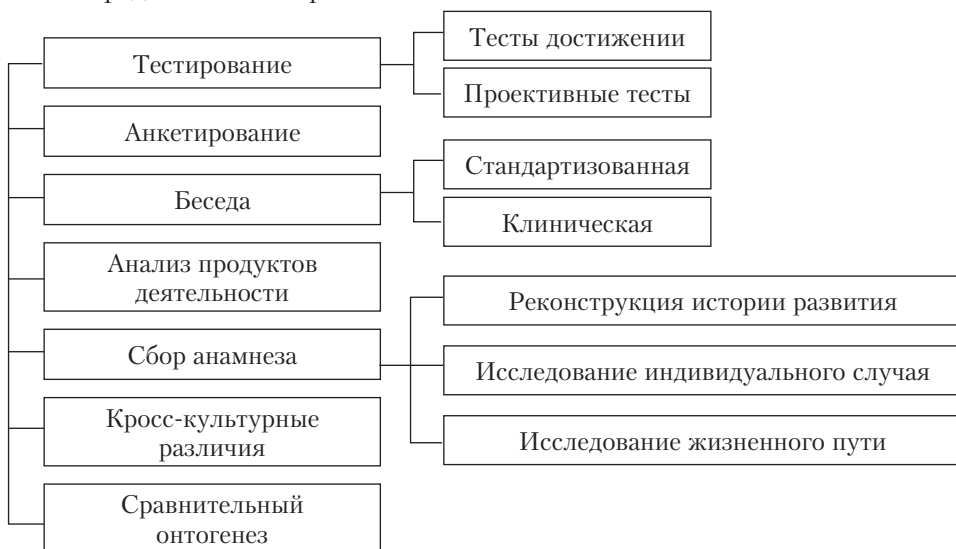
Тестирование

Тесты достижении

Проективные тесты

Анкетирование

Беседа

Стандартизованная

Клиническая

Анализ продуктов деятельности

Сбор анамнеза

Реконструкция истории развития

Исследование индивидуального случая

Исследование жизненного пути

Кросс-культурные различия

Сравнительный онтогенез